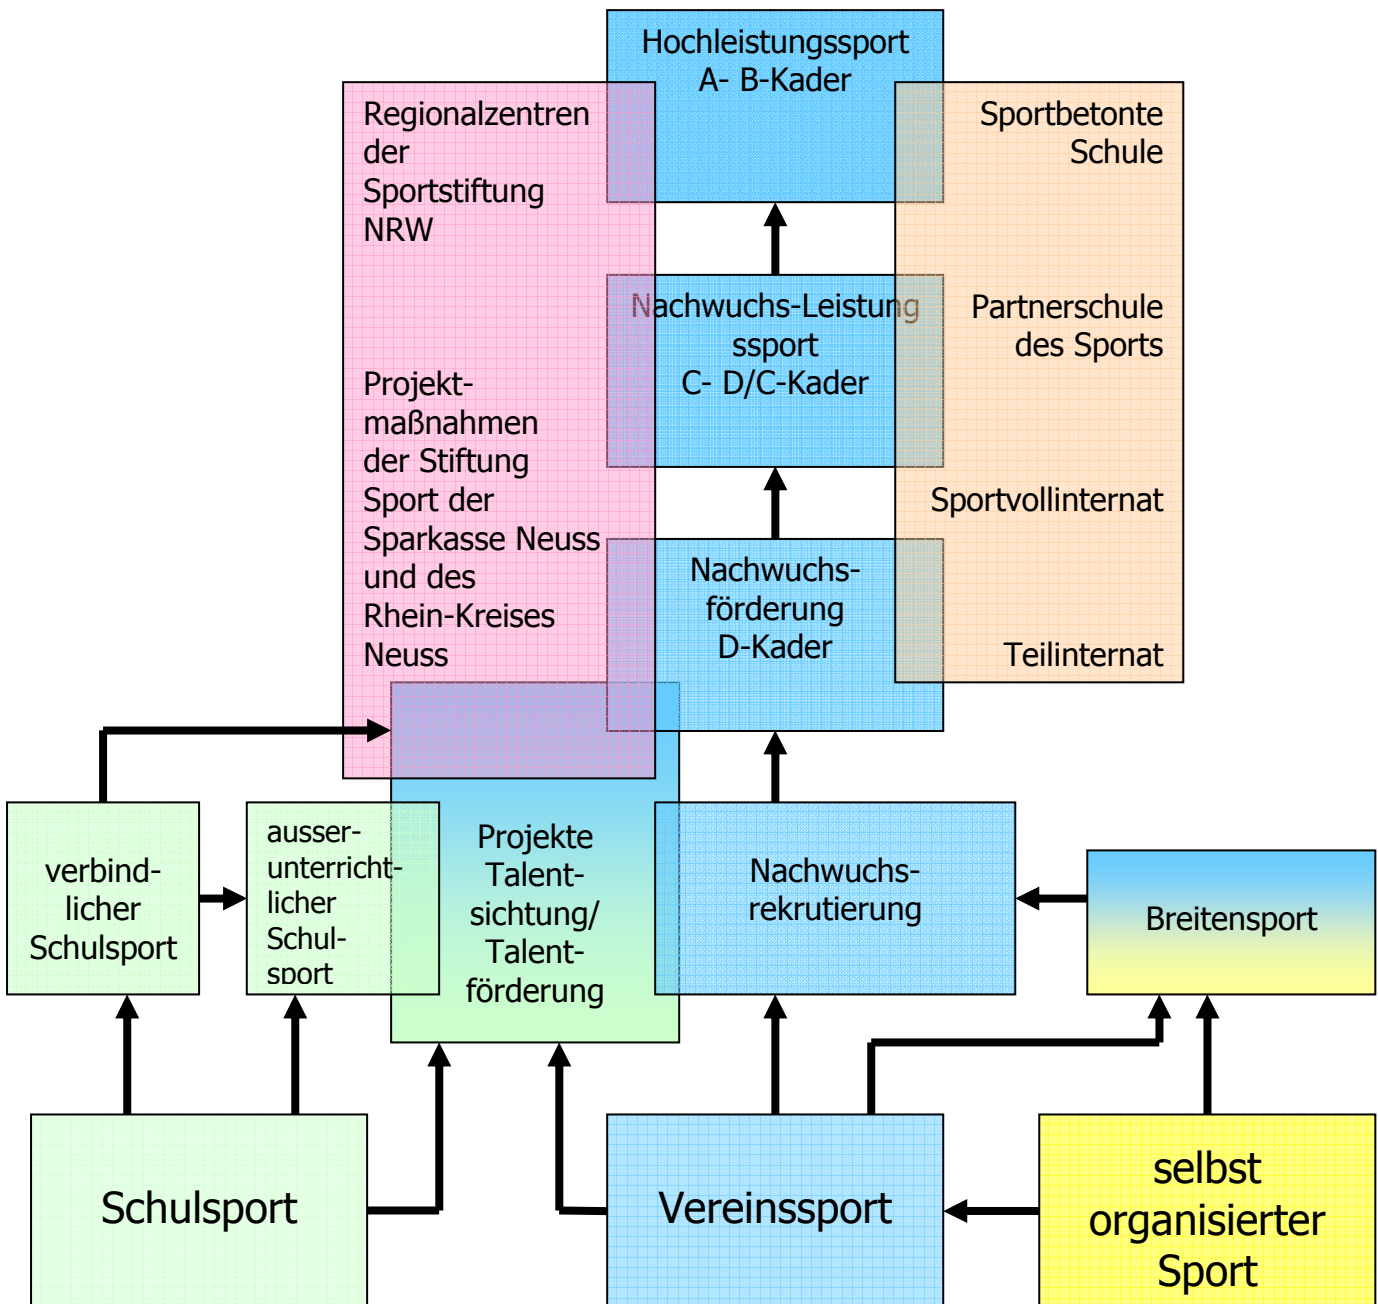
Hochleistungssport
A- B-Kader

Regionalzentren der Sportstiftung NRW

Projektmaßnahmen der Stiftung Sport der Sparkasse Neuss und des Rhein-Kreises Neuss

Sportbetonte Schule

Partnerschule des Sports

Sportvollinternat

Teilinternat

Nachwuchs-Leistungssport
C- D/C-Kader

Nachwuchsförderung
D-Kader

verbindlicher Schulsport

ausserunterrichtlicher Schulsport

Projekte Talentsichtung/ Talentförderung

Nachwuchsrekrutierung

Breitensport

Schulsport

Vereinssport

selbst organisierter Sport